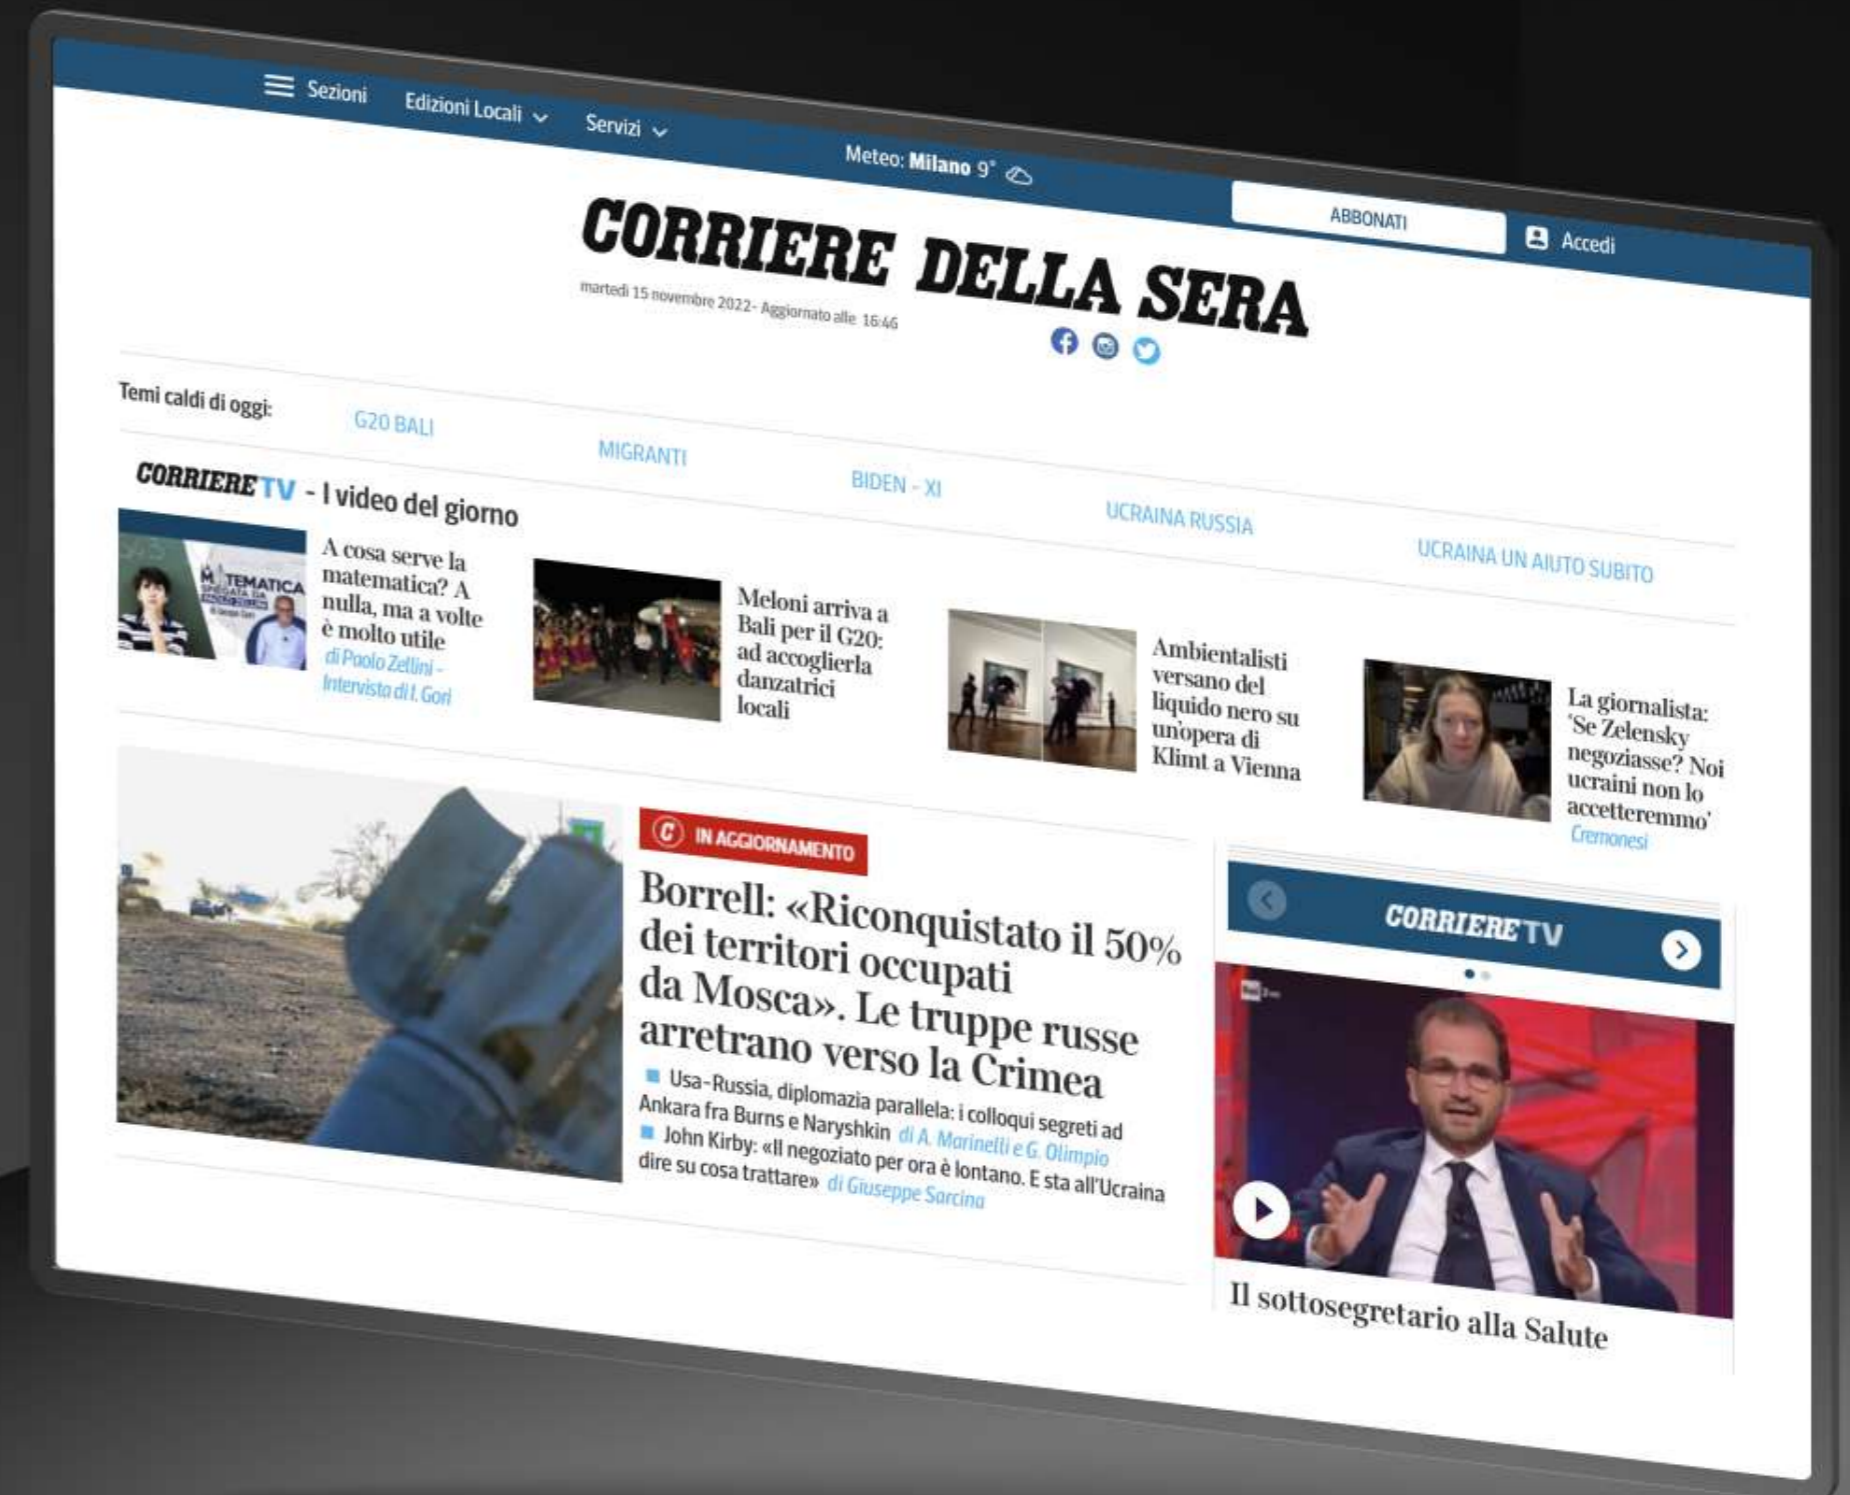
Sezioni Edizioni Locali Servizi

Meteo: Milano 9°

ABBONATI

Accedi

CORRIERE DELLA SERA

martedì 15 novembre 2022 - Aggiornato alle 16:46

Temi caldi di oggi: G20 BALI MIGRANTI BIDEN - XI UCRAINA RUSSIA UCRAINA UN AIUTO SUBITO

CORRIERE TV - I video del giorno

A cosa serve la matematica? A nulla, ma a volte è molto utile di Paolo Zellini - Intervista di I. Gori

Meloni arriva a Bali per il G20: ad accoglierla danzatrici locali

Ambientalisti versano del liquido nero su un'opera di Klimt a Vienna

La giornalista: 'Se Zelensky negoziasse? Noi ucraini non lo accetteremmo' Cremonesi

IN AGGIORNAMENTO

Borrell: «Riconquistato il 50% dei territori occupati da Mosca». Le truppe russe arretrano verso la Crimea

Usa-Russia, diplomazia parallela: i colloqui segreti ad Ankara fra Burns e Naryshkin di A. Marinelli e G. Olimpio

John Kirby: «Il negoziato per ora è lontano. E sta all'Ucraina dire su cosa trattare» di Giuseppe Sarcina

CORRIERE TV

Il sottosegretario alla Salute